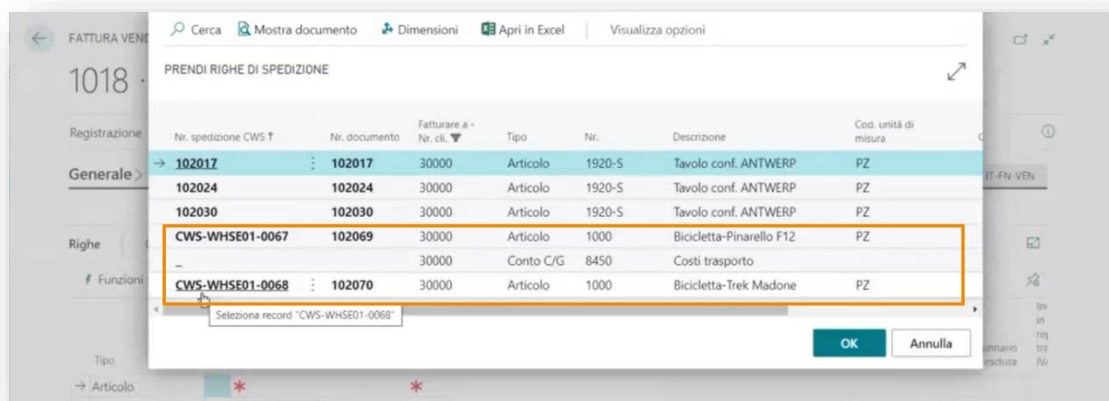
FATTURA VEND

1018 ·

Registrazione

Generale >

Righe

Funzioni

Tipo

→ Articolo

Cerca   Mostra documento   Dimensioni   Apri in Excel   Visualizza opzioni

PRENDI RIGHE DI SPEDIZIONE

| Nr. spedizione CWS ↑ | Nr. documento | Fatturare a - Nr. cli. | Tipo | Nr. | Descrizione | Cod. unità di misura |
|---|---|---|---|---|---|---|
| → 102017 | 102017 | 30000 | Articolo | 1920-S | Tavolo conf. ANTWERP | PZ |
| 102024 | 102024 | 30000 | Articolo | 1920-S | Tavolo conf. ANTWERP | PZ |
| 102030 | 102030 | 30000 | Articolo | 1920-S | Tavolo conf. ANTWERP | PZ |
| CWS-WHSE01-0067 | 102069 | 30000 | Articolo | 1000 | Bicicletta-Pinarello F12 | PZ |
| _ | | 30000 | Conto C/G | 8450 | Costi trasporto | |
| CWS-WHSE01-0068 | 102070 | 30000 | Articolo | 1000 | Bicicletta-Trek Madone | PZ |

Seleziona record "CWS-WHSE01-0068"

OK   Annulla

IT-FN-VEN

unitario residua